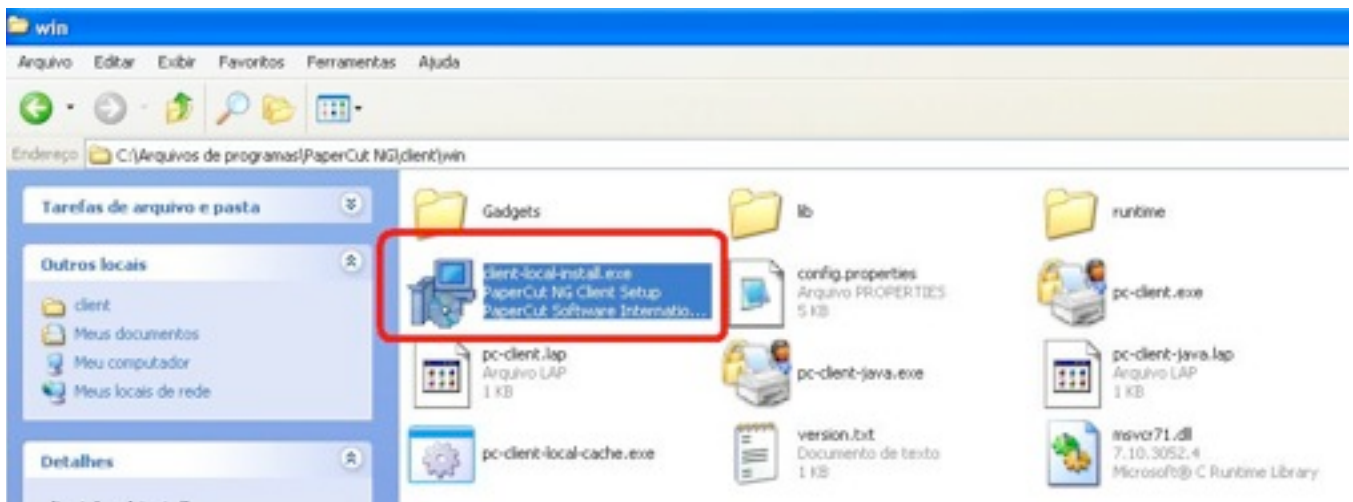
win

Arquivo Editar Exibir Favoritos Ferramentas Ajuda

Endereço C:\Arquivos de programas\PaperCut NG\client\win

Tarefas de arquivo e pasta

Outros locais

client
Meus documentos
Meu computador
Meus locais de rede

Detalhes

Gadgets

lib

runtime

client-local-install.exe
PaperCut NG Client Setup
PaperCut Software Internatio...

config.properties
Arquivo PROPERTIES
5 KB

pc-client.exe

pc-client.lap
Arquivo LAP
1 KB

pc-client-java.exe

pc-client-java.lap
Arquivo LAP
1 KB

pc-client-local-cache.exe

version.txt
Documento de texto
1 KB

msvcr71.dll
7.10.3052.4
Microsoft® C Runtime Library